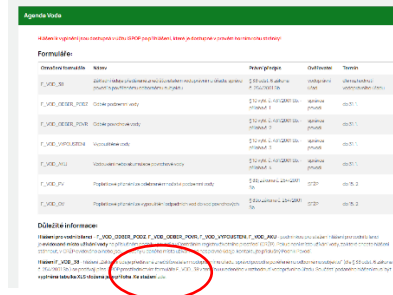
Agenda Voda

Hlášenia vyplnené prostredníctvom GPOP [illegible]

Formuláre:

| Číselník formulára | Názov | Právny predpis | Oprávnené | Termín |
|---|---|---|---|---|
| F_VOD_38 | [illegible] | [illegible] | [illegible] | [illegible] |
| F_VOD_ODBER_PODZ | Odber podzemnej vody | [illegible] | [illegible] | do 31.1 |
| F_VOD_ODBER_POVR | Odber povrchovej vody | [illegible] | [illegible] | do 31.1 |
| F_VOD_VYPUSTENIE | Vypúšťanie vody | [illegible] | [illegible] | do 31.1 |
| F_VOD_AKU | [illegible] | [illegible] | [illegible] | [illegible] |
| F_VOD_PV | Poplatkové priznanie za odoberanie podzemnej vody | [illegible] | SVP | do 31.3 |
| F_VOD_OV | Poplatkové priznanie za vypúšťanie odpadových vôd do vôd povrchových | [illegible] | SVP | do 31.3 |

Dôležité informácie:

Hlásenia vodného hospodárstva - F_VOD_ODBER_PODZ, F_VOD_ODBER_POVR, F_VOD_VYPUSTENIE, F_VOD_AKU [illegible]

Hlásenie F_VOD_38 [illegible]

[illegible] tabuľka KÚ obsahujúca výkaz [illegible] stiahnutie tu